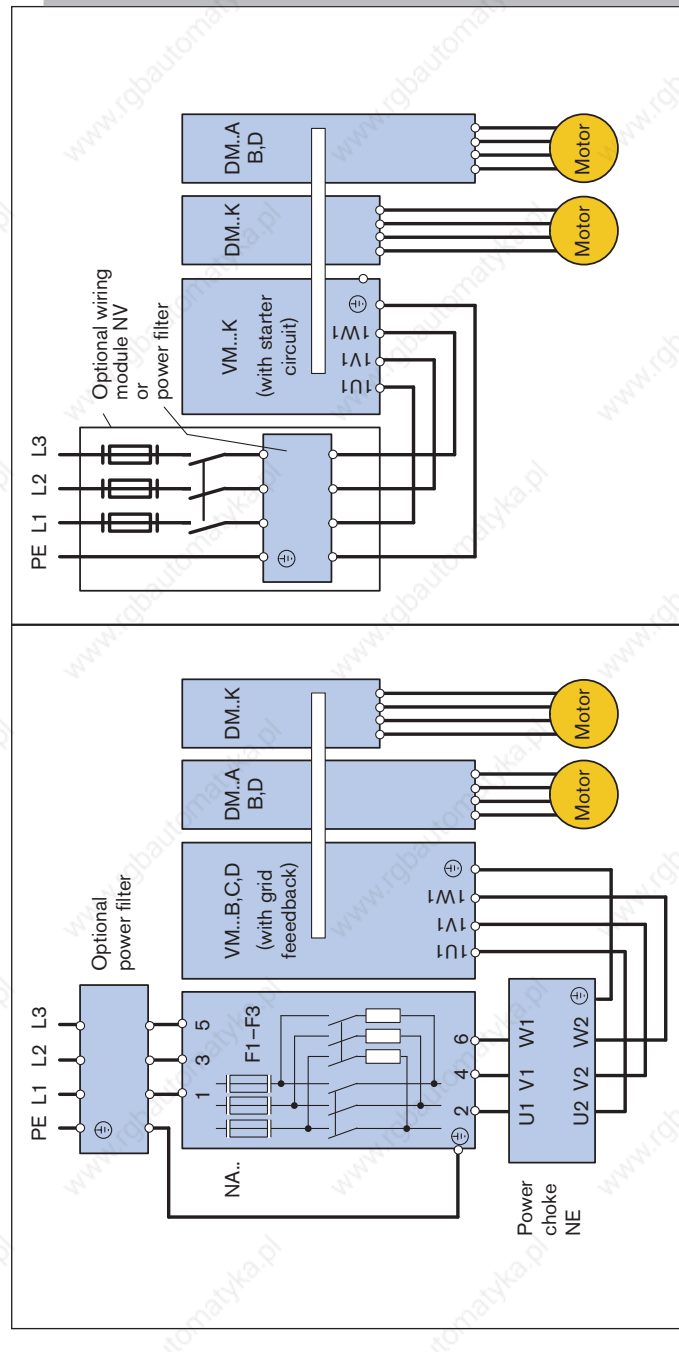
PE L1 L2 L3

Optional wiring module NV or power filter

VM...K (with starter circuit)

1U1 1V1 1W1

DM...K

DM...A B,D

Motor

Motor

PE L1 L2 L3

Optional power filter

NA...

1 3 5

F1–F3

2 4 6

Power choke NE

U1 V1 W1

U2 V2 W2

VM...B,C,D (with grid feedback)

1U1 1V1 1W1

DM...A B,D

DM...K

Motor

Motor

www.rgbautomatyka.pl